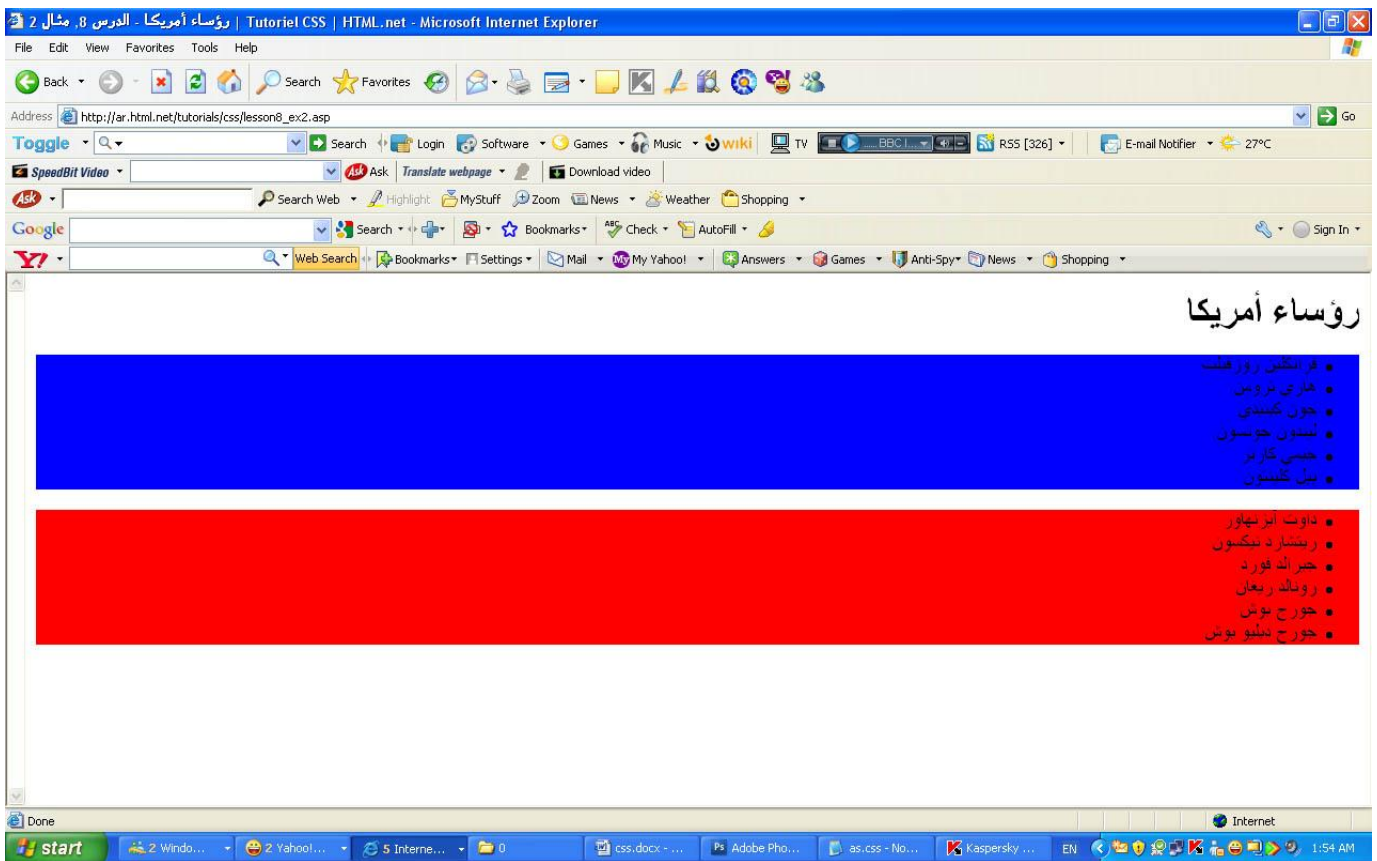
رؤساء أمريكا - الدرس 8, مثال 2 | Tutoriel CSS | HTML.net - Microsoft Internet Explorer

File Edit View Favorites Tools Help

Back Search Favorites

Address http://ar.html.net/tutorials/css/lesson8_ex2.asp Go

Toggle Search Login Software Games Music wiki TV BBC I... RSS [326] E-mail Notifier 27°C

SpeedBit Video Ask Translate webpage Download video

Search Web Highlight MyStuff Zoom News Weather Shopping

Google Search Bookmarks Check AutoFill Sign In

Web Search Bookmarks Settings Mail My Yahoo! Answers Games Anti-Spy News Shopping

رؤساء أمريكا

- فرانكلين روزفلت
- هاري ترومن
- جون كنيدي
- ليندون جونسون
- جيمي كارتر
- بيل كلينتون

- دوايت آيزنهاور
- ريتشارد نيكسون
- جيرالد فورد
- رونالد ريغان
- جورج بوش
- جورج دبليو بوش

Done Internet

start 2 Windo... 2 Yahoo!... 5 Interne... 0 css.docx - ... Adobe Pho... as.css - No... Kaspersky ... EN 1:54 AM